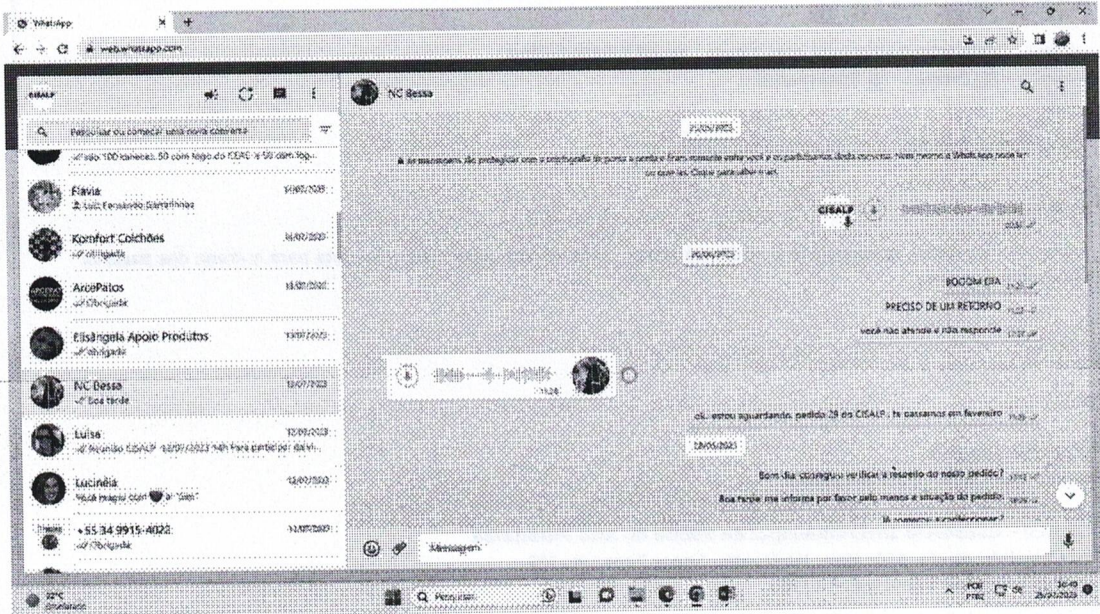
WhatsApp
web.whatsapp.com

CISALP
Pesquisar ou começar uma nova conversa
são 100 canecas, 50 com logo do CEREST e 50 com logo...
Flavia 13/07/2023
Luis Fernando Santarinas
Komfort Colchões 13/07/2023
obrigada
ArcePatos 13/07/2023
Obrigada
Elisângela Apoio Produtos 13/07/2023
obrigada
NC Bessa 13/07/2023
Boa tarde
Luisa 13/07/2023
Reunião CISALP 13/07/2023 14h Para participar da vi...
Lucinéia 12/07/2023
Você reagiu com 🖤 a: "Bem"
+55 34 9915-4022 11/07/2023
Obrigada

NC Bessa
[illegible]
As mensagens são protegidas com a criptografia de ponta a ponta e ficam somente entre você e os participantes desta conversa. Nem mesmo o WhatsApp pode ler ou ouvi-las. Clique para saber mais.
CISALP
20/06/2023
BOOOM DIA
PRECISO DE UM RETORNO
você não atende e nem responde
11:26
oi, estou aguardando pedido 28 do CISALP, te passamos em fevereiro
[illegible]
Bom dia, conseguiu verificar a respeito do nosso pedido?
Boa noite, me informa por favor pelo menos a situação do pedido.
Já começou a confeccionar?
Mensagem

32°C Ensolarado
Pesquisar
POR PTBR
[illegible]